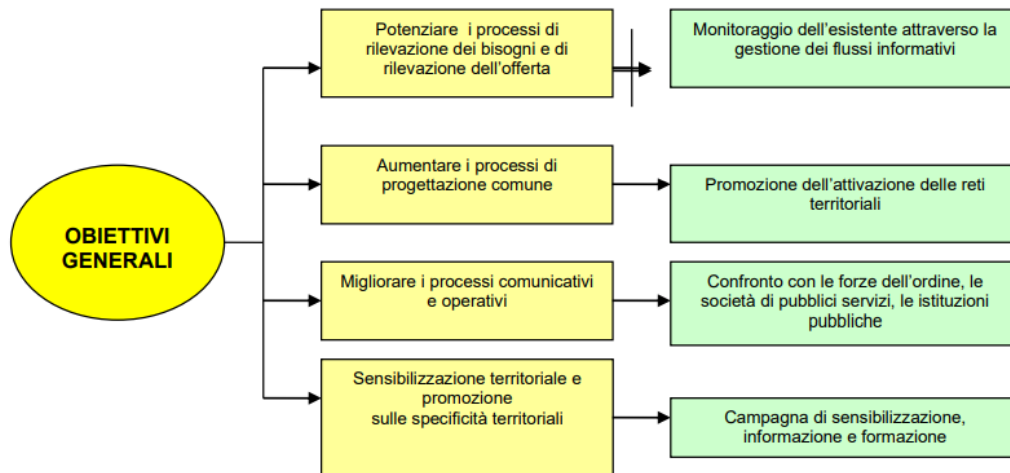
OBIETTIVI GENERALI

Potenziare i processi di rilevazione dei bisogni e di rilevazione dell'offerta

Monitoraggio dell'esistente attraverso la gestione dei flussi informativi

Aumentare i processi di progettazione comune

Promozione dell'attivazione delle reti territoriali

Migliorare i processi comunicativi e operativi

Confronto con le forze dell'ordine, le società di pubblici servizi, le istituzioni pubbliche

Sensibilizzazione territoriale e promozione sulle specificità territoriali

Campagna di sensibilizzazione, informazione e formazione